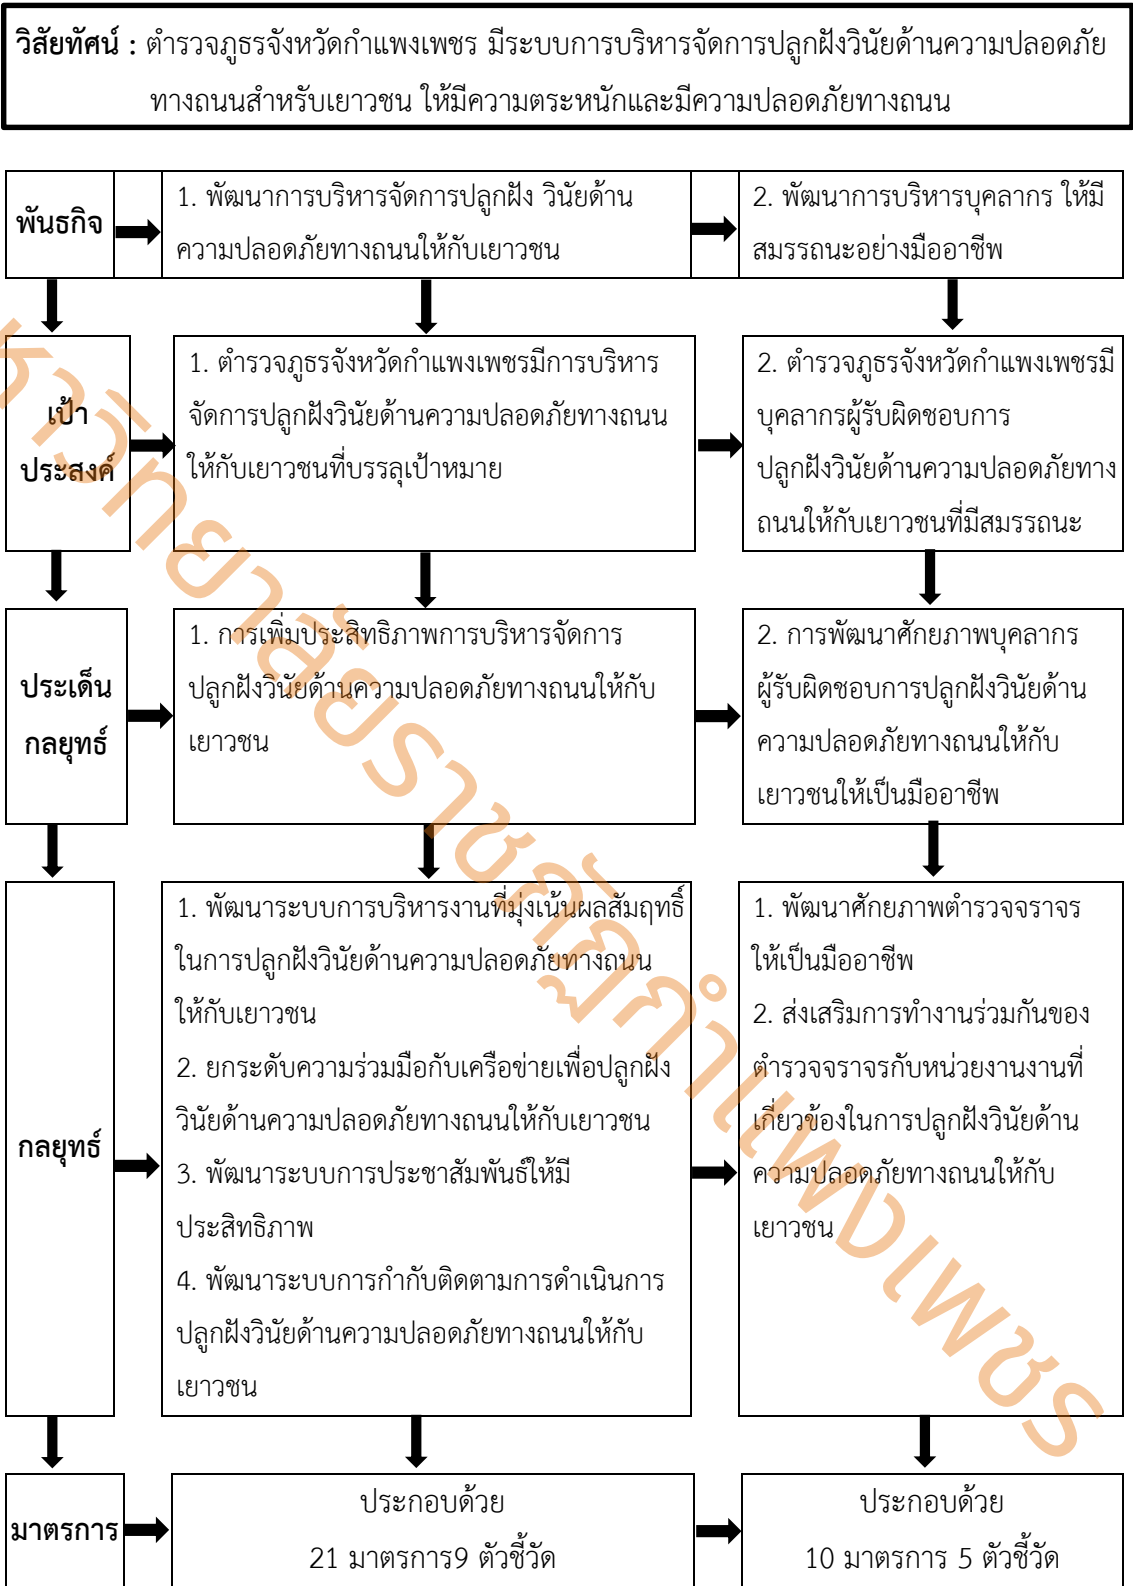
**วิสัยทัศน์ :** ตำรวจภูธรจังหวัดกำแพงเพชร มีระบบการบริหารจัดการปลูกฝังวินัยด้านความปลอดภัยทางถนนสำหรับเยาวชน ให้มีความตระหนักและมีความปลอดภัยทางถนน

**พันธกิจ**

1. พัฒนาการบริหารจัดการปลูกฝัง วินัยด้านความปลอดภัยทางถนนให้กับเยาวชน

2. พัฒนาการบริหารบุคลากร ให้มีสมรรถนะอย่างมืออาชีพ

**เป้าประสงค์**

1. ตำรวจภูธรจังหวัดกำแพงเพชรมีการบริหารจัดการปลูกฝังวินัยด้านความปลอดภัยทางถนนให้กับเยาวชนที่บรรลุเป้าหมาย

2. ตำรวจภูธรจังหวัดกำแพงเพชรมีบุคลากรผู้รับผิดชอบการปลูกฝังวินัยด้านความปลอดภัยทางถนนให้กับเยาวชนที่มีสมรรถนะ

**ประเด็นกลยุทธ์**

1. การเพิ่มประสิทธิภาพการบริหารจัดการปลูกฝังวินัยด้านความปลอดภัยทางถนนให้กับเยาวชน

2. การพัฒนาศักยภาพบุคลากรผู้รับผิดชอบการปลูกฝังวินัยด้านความปลอดภัยทางถนนให้กับเยาวชนให้เป็นมืออาชีพ

**กลยุทธ์**

1. พัฒนาระบบการบริหารงานที่มุ่งเน้นผลสัมฤทธิ์ในการปลูกฝังวินัยด้านความปลอดภัยทางถนนให้กับเยาวชน
2. ยกระดับความร่วมมือกับเครือข่ายเพื่อปลูกฝังวินัยด้านความปลอดภัยทางถนนให้กับเยาวชน
3. พัฒนาระบบการประชาสัมพันธ์ให้มีประสิทธิภาพ
4. พัฒนาระบบการกำกับติดตามการดำเนินการปลูกฝังวินัยด้านความปลอดภัยทางถนนให้กับเยาวชน

1. พัฒนาศักยภาพตำรวจจราจรให้เป็นมืออาชีพ
2. ส่งเสริมการทำงานร่วมกันของตำรวจจราจรกับหน่วยงานงานที่เกี่ยวข้องในการปลูกฝังวินัยด้านความปลอดภัยทางถนนให้กับเยาวชน

**มาตรการ**

ประกอบด้วย
21 มาตรการ9 ตัวชี้วัด

ประกอบด้วย
10 มาตรการ 5 ตัวชี้วัด

มหาวิทยาลัยราชภัฏกำแพงเพชร